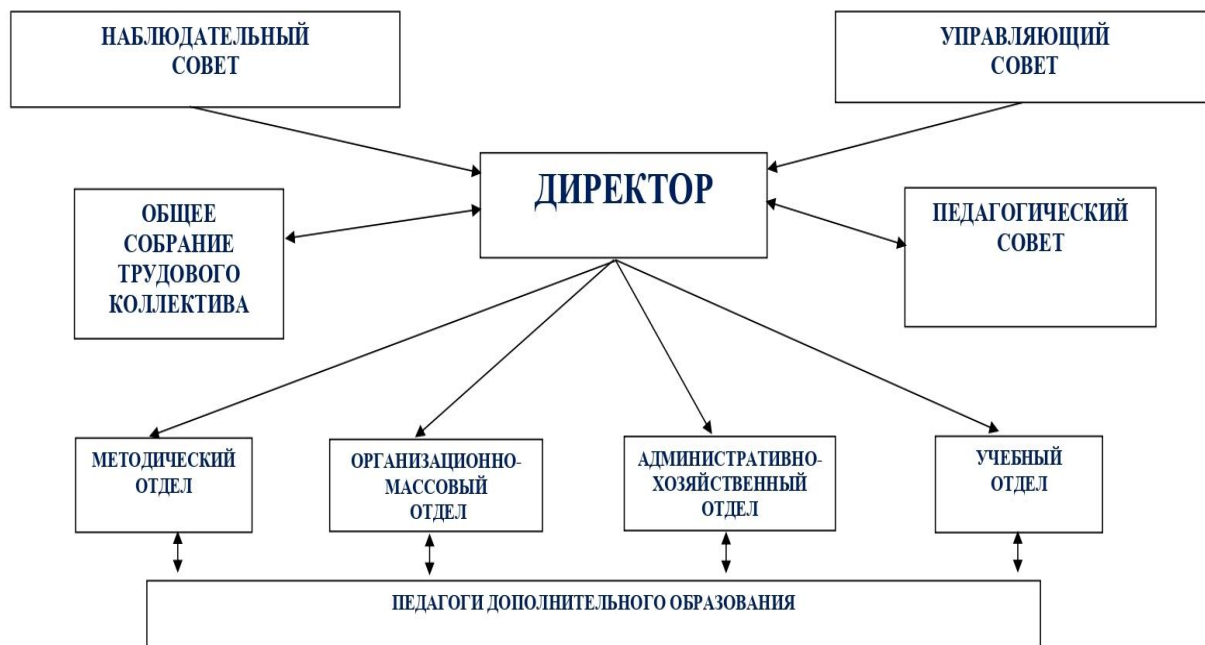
НАБЛЮДАТЕЛЬНЫЙ СОВЕТ

УПРАВЛЯЮЩИЙ СОВЕТ

ДИРЕКТОР

ОБЩЕЕ СОБРАНИЕ ТРУДОВОГО КОЛЛЕКТИВА

ПЕДАГОГИЧЕСКИЙ СОВЕТ

МЕТОДИЧЕСКИЙ ОТДЕЛ

ОРГАНИЗАЦИОННО-МАССОВЫЙ ОТДЕЛ

АДМИНИСТРАТИВНО-ХОЗЯЙСТВЕННЫЙ ОТДЕЛ

УЧЕБНЫЙ ОТДЕЛ

ПЕДАГОГИ ДОПОЛНИТЕЛЬНОГО ОБРАЗОВАНИЯ